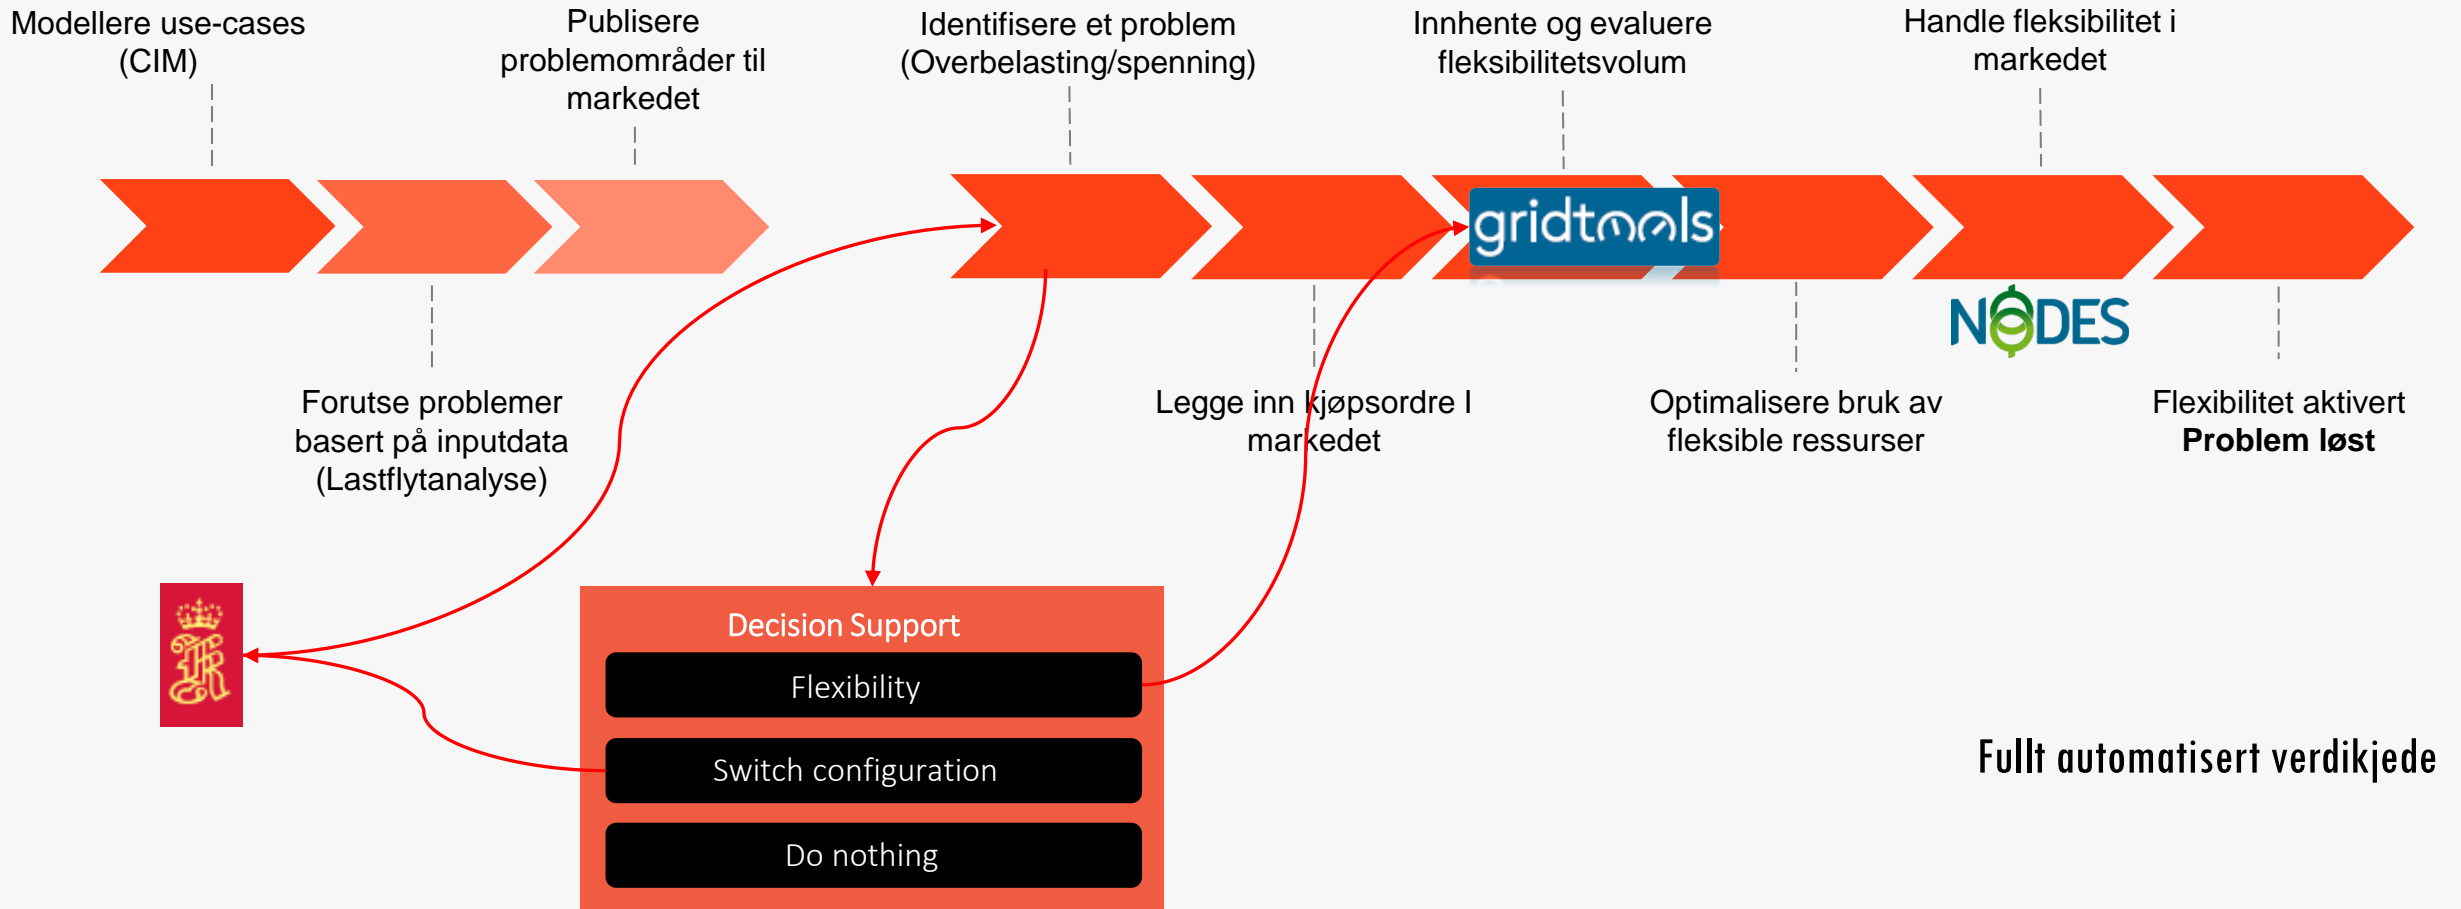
Modellere use-cases (CIM)

Publisere problemområder til markedet

Identifisere et problem (Overbelasting/spenning)

Innhente og evaluere fleksibilitetsvolum

Handle fleksibilitet i markedet

gridtools

NODES

Forutse problemer basert på inputdata (Lastflytanalyse)

Legge inn kjøpsordre I markedet

Optimalisere bruk av fleksible ressurser

Flexibilitet aktivert
**Problem løst**

Decision Support

Flexibility

Switch configuration

Do nothing

Fullt automatisert verdikjede